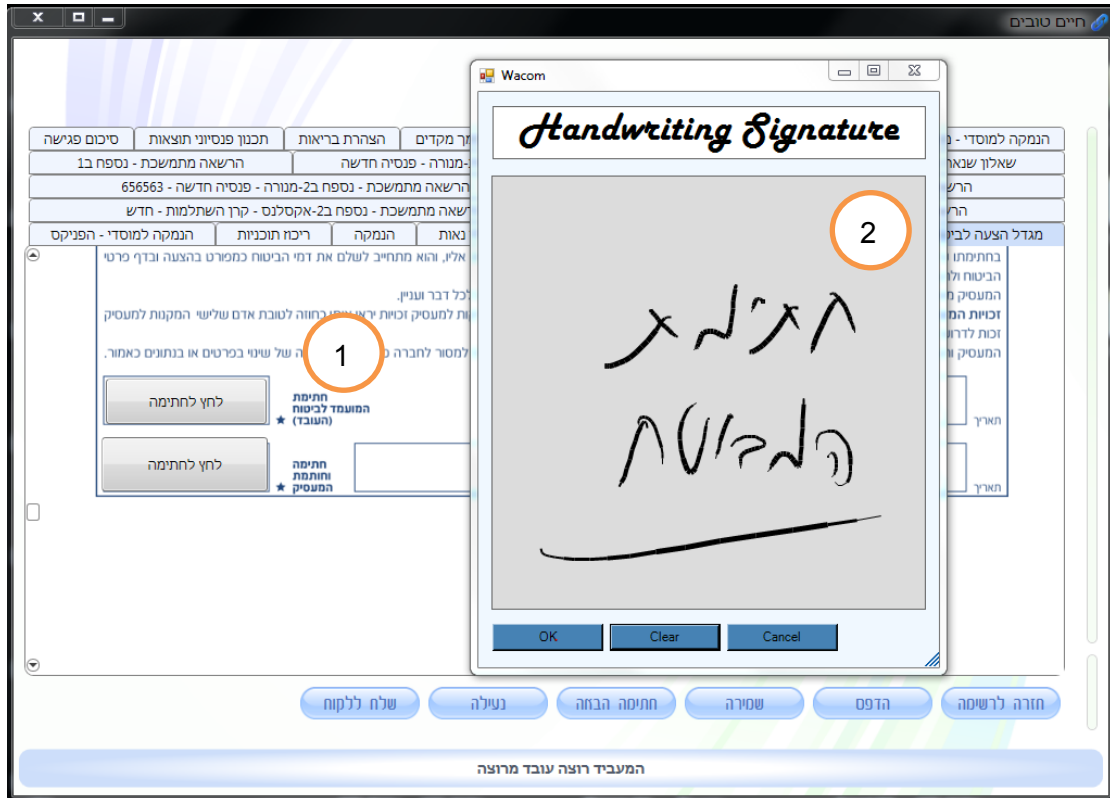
חיים טובים

Wacom

Handwriting Signature

2

חתימת
המבוטח

OK
Clear
Cancel

סיכום פגישה
תכנון פנסיוני תוצאות
הצהרת בריאות
ך מקדים
הנמקה למוסדי - נ
הרשאה מתמשכת - נספח ב1
-מנורה - פנסיה חדשה
שאלון שנא
הרשאה מתמשכת - נספח ב2-מנורה - פנסיה חדשה - 656563
הרש
רשאה מתמשכת - נספח ב2-אקסלנס - קרן השתלמות - חדש
הר
הנמקה למוסדי - הפניקס
ריכוז תוכניות
הנמקה
נאות
מגדל הצעה לביט

אליו, והוא מתחייב לשלם את דמי הביטוח כמפורט בהצעה ובדף פרטי
בחתימתו
הביטוח ול
לכל דבר ועניין.
המעסיק מ
ות למעסיק זכויות יראו אותו כחוזה לטובת אדם שלישי המקנות למעסיק
זכויות המ
זכות לדרו
למסור לחברה כ
ה של שינוי בפרטים או בנתונים כאמור.
המעסיק ו

1

לחץ לחתימה
חתימת
המועמד לביטוח
(העובד)
★
תאריך

לחץ לחתימה
חתימה
וחותמת
המעסיק
★
תאריך

שלח ללקוח
נעילה
חתימה הבזה
שמירה
הדפס
חזרה לרשימה

המעביד רוצה עובד מרוצה